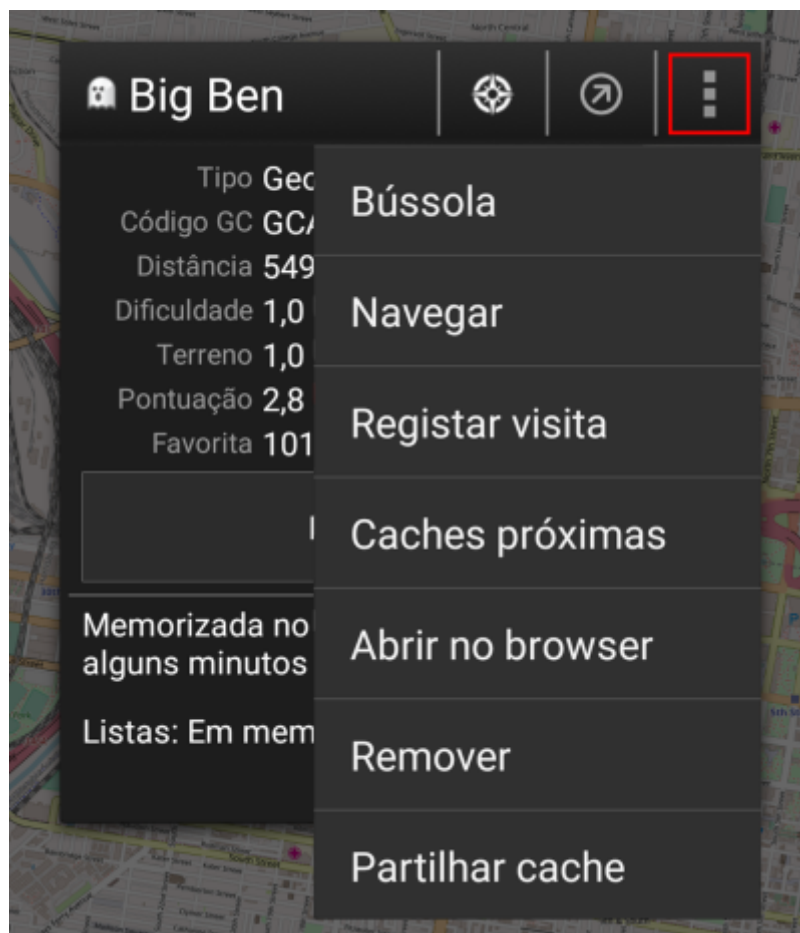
Big Ben

Tipo Geo
Código GC GCA
Distância 549
Dificuldade 1,0
Terreno 1,0
Pontuação 2,8
Favorita 101

Memorizada no
alguns minutos

Listas: Em mem

Bússola

Navegar

Registar visita

Caches próximas

Abrir no browser

Remover

Partilhar cache